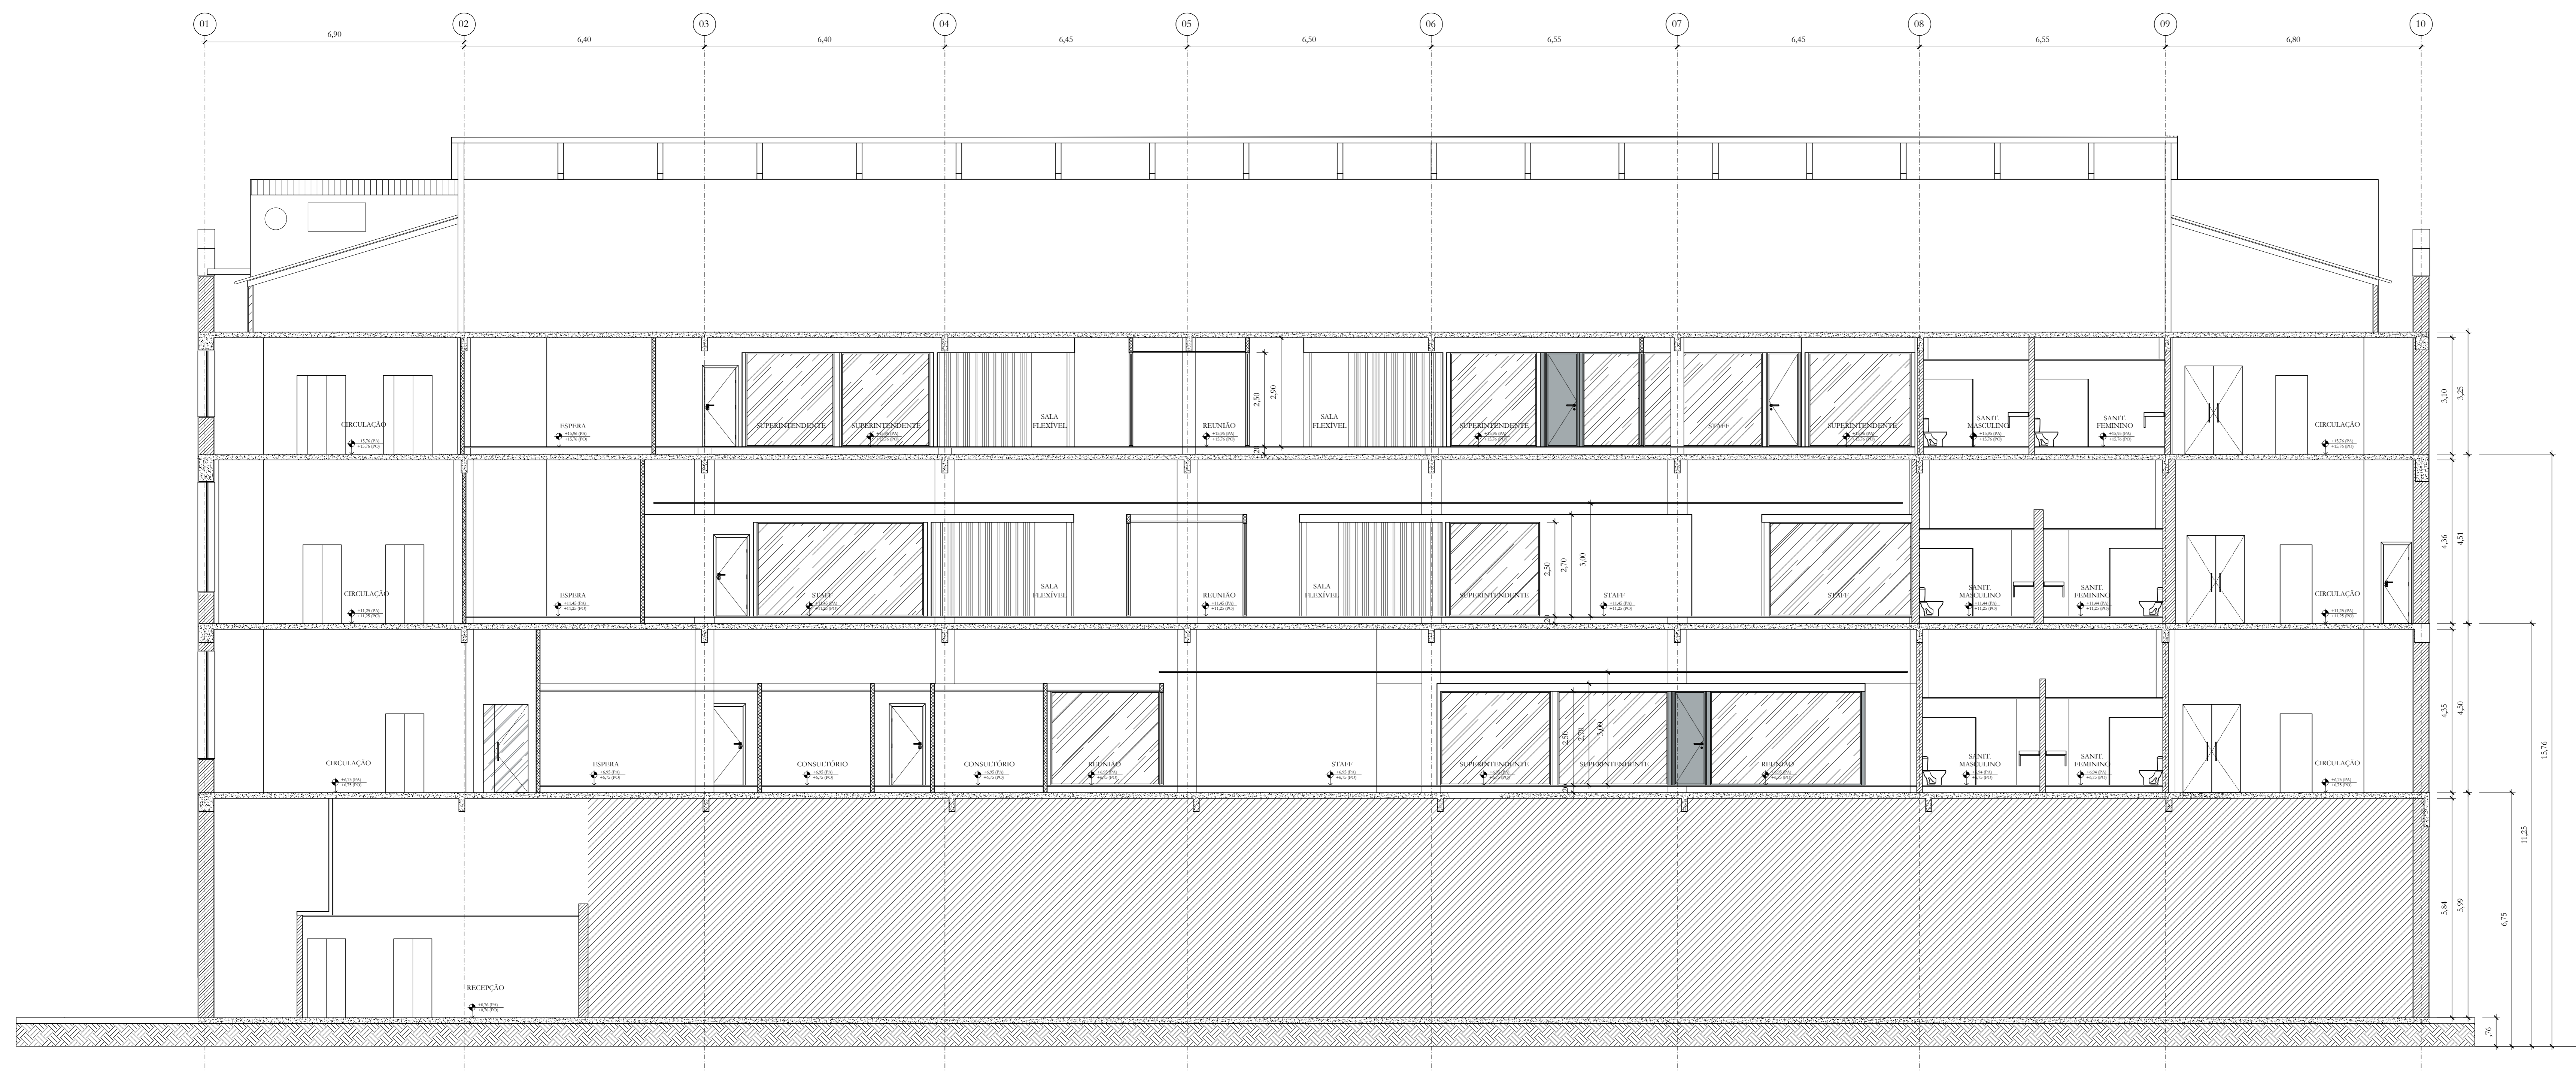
01 02 03 04 05 06 07 08 09 10

6,90 6,40 6,40 6,45 6,50 6,55 6,45 6,55 6,80

CIRCULAÇÃO
ESPERA
SUPERINTENDENTE
SUPERINTENDENTE
SALA FLEXÍVEL
REUNIÃO
SALA FLEXÍVEL
SUPERINTENDENTE
STAFF
SUPERINTENDENTE
SANIT. MASCULINO
SANIT. FEMININO
CIRCULAÇÃO

2,50 2,90 ,20
3,10 3,25

CIRCULAÇÃO
ESPERA
STAFF
SALA FLEXÍVEL
REUNIÃO
SALA FLEXÍVEL
SUPERINTENDENTE
STAFF
STAFF
SANIT. MASCULINO
SANIT. FEMININO
CIRCULAÇÃO

2,50 3,00 ,20
4,36 4,51

CIRCULAÇÃO
ESPERA
CONSULTÓRIO
CONSULTÓRIO
REUNIÃO
STAFF
SUPERINTENDENTE
SUPERINTENDENTE
REUNIÃO
SANIT. MASCULINO
SANIT. FEMININO
CIRCULAÇÃO

2,50 2,70 3,00 ,20
4,35 4,50

RECEPÇÃO

5,84 5,99
6,75
11,25
15,76
,76